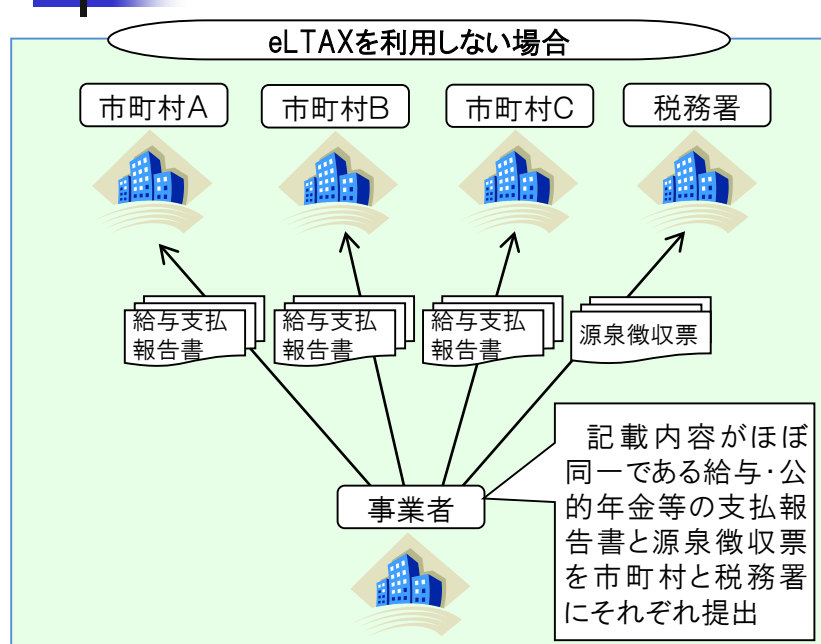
eLTAXを利用しない場合

市町村A

市町村B

市町村C

税務署

給与支払報告書

給与支払報告書

給与支払報告書

源泉徴収票

記載内容がほぼ同一である給与・公的年金等の支払報告書と源泉徴収票を市町村と税務署にそれぞれ提出

事業者